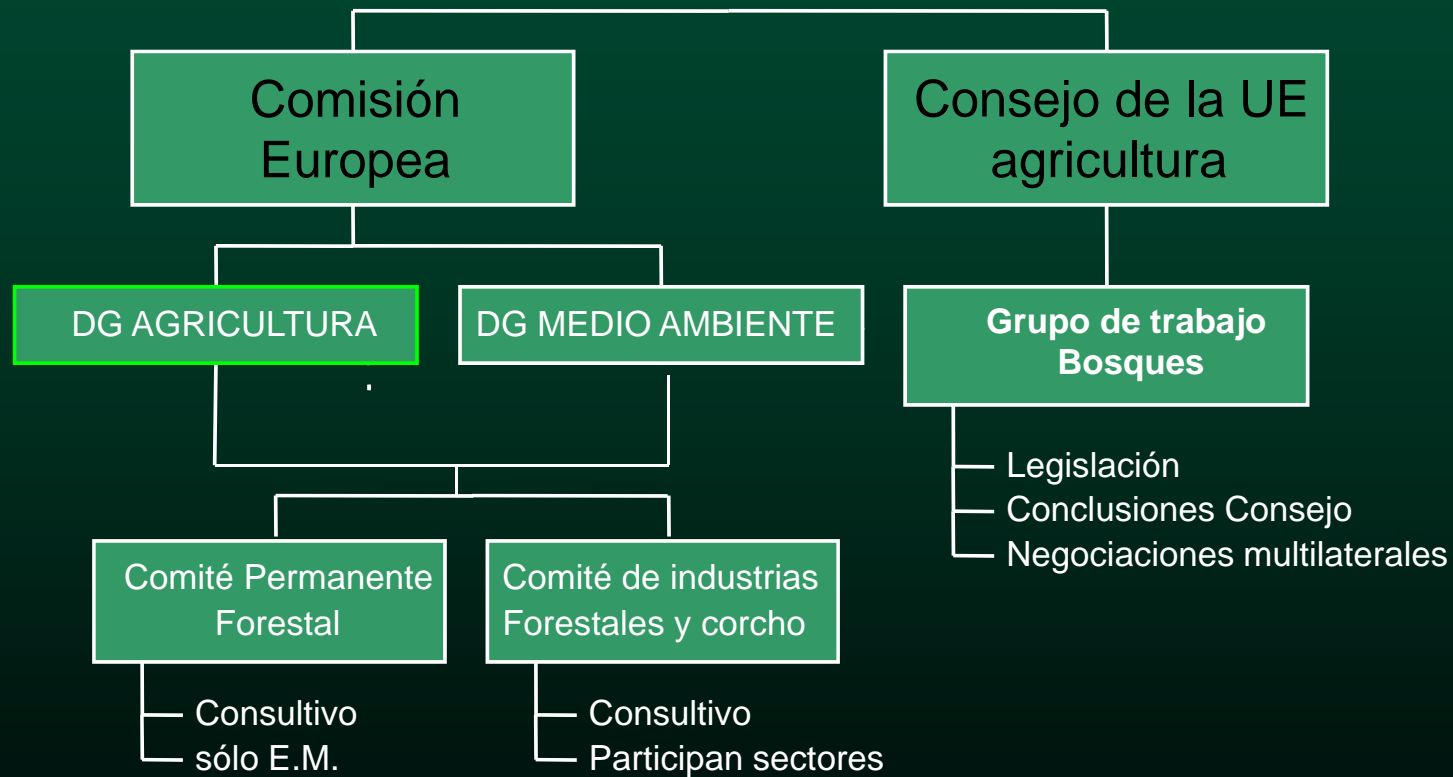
Comisión Europea

Consejo de la UE agricultura

DG AGRICULTURA

DG MEDIO AMBIENTE

Grupo de trabajo Bosques

Legislación
Conclusiones Consejo
Negociaciones multilaterales

Comité Permanente Forestal

Comité de industrias Forestales y corcho

Consultivo
sólo E.M.

Consultivo
Participan sectores